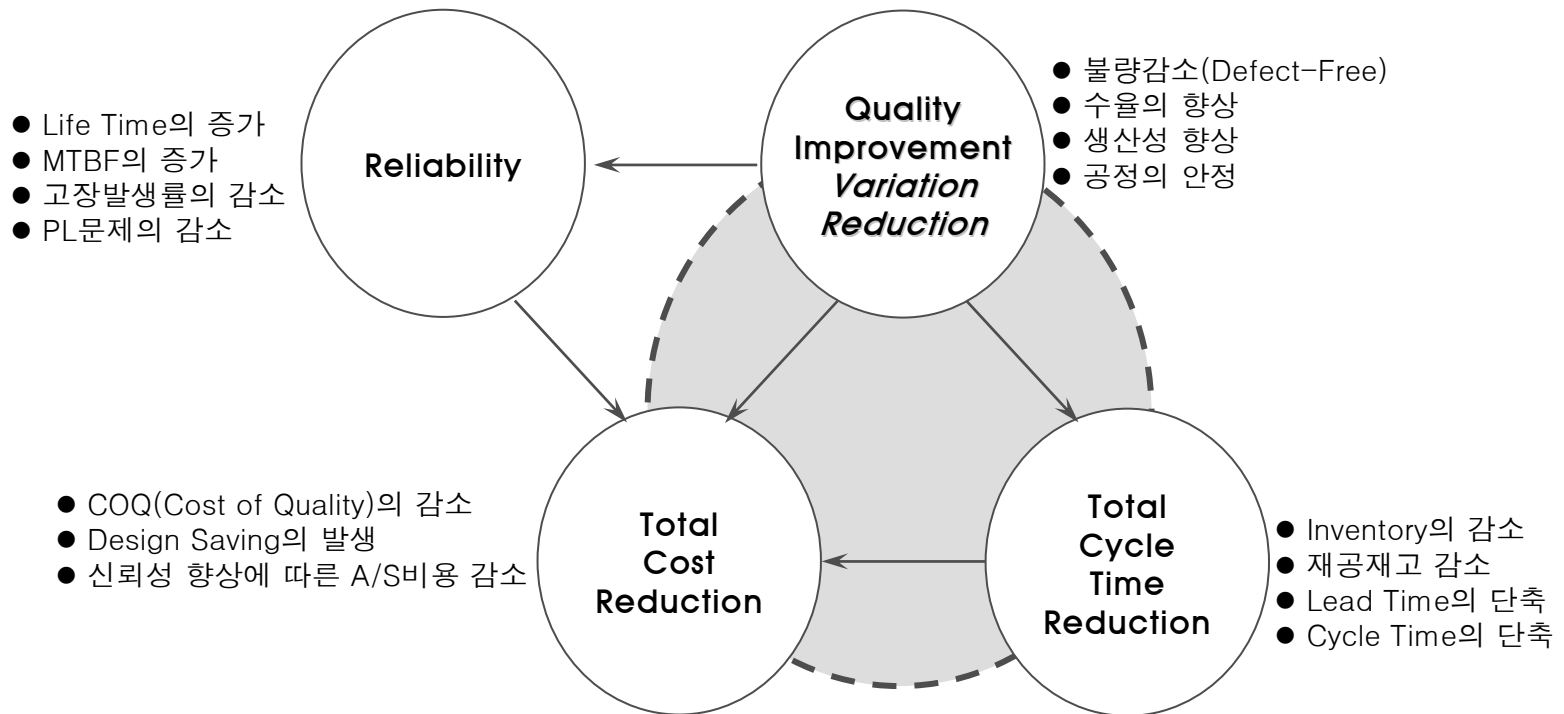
● Life Time의 증가
● MTBF의 증가
● 고장발생률의 감소
● PL문제의 감소

Reliability

Quality Improvement
*Variation Reduction*

● 불량감소(Defect-Free)
● 수율의 향상
● 생산성 향상
● 공정의 안정

● COQ(Cost of Quality)의 감소
● Design Saving의 발생
● 신뢰성 향상에 따른 A/S비용 감소

Total Cost Reduction

Total Cycle Time Reduction

● Inventory의 감소
● 재공재고 감소
● Lead Time의 단축
● Cycle Time의 단축